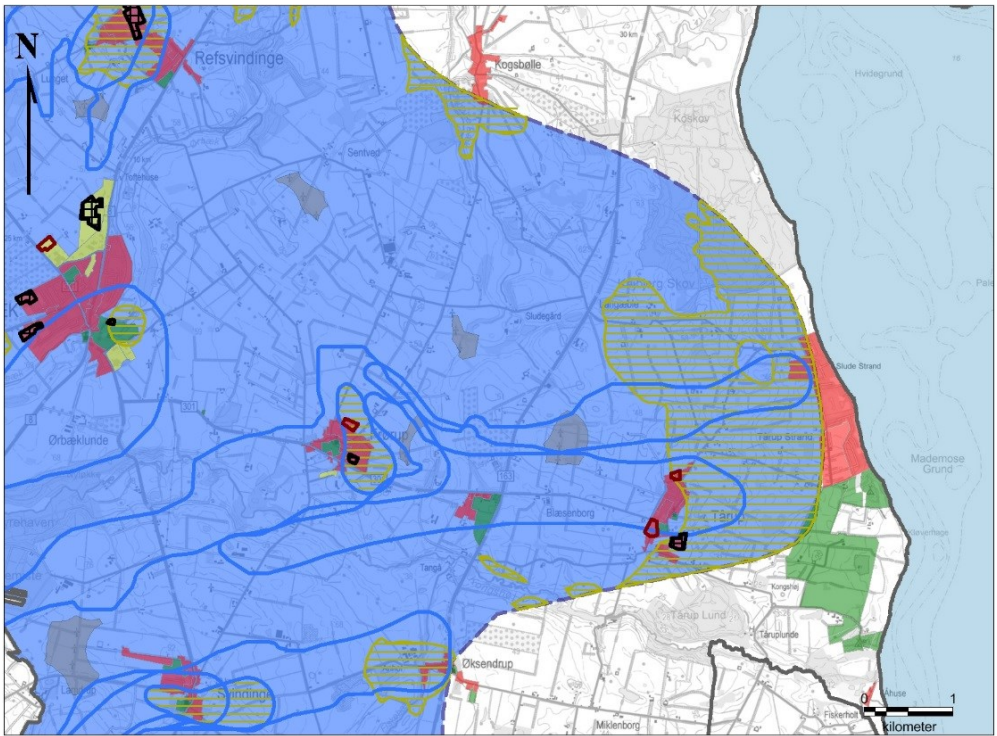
N
Refsvindinge
Kogsbølle
30 km
Hvidegrund
Koskov
Sentved
Sludegård
Slude Strand
Ørbæklunde
Tårup Strand
Mademose Grund
Blæsenborg
Tårup
Tangå
Kongshøj
Tårup Lund
Tårupiunde
Øksendrup
Svindinge
Miklenborg
Fiskerhus
Åhuse
0
1
kilometer